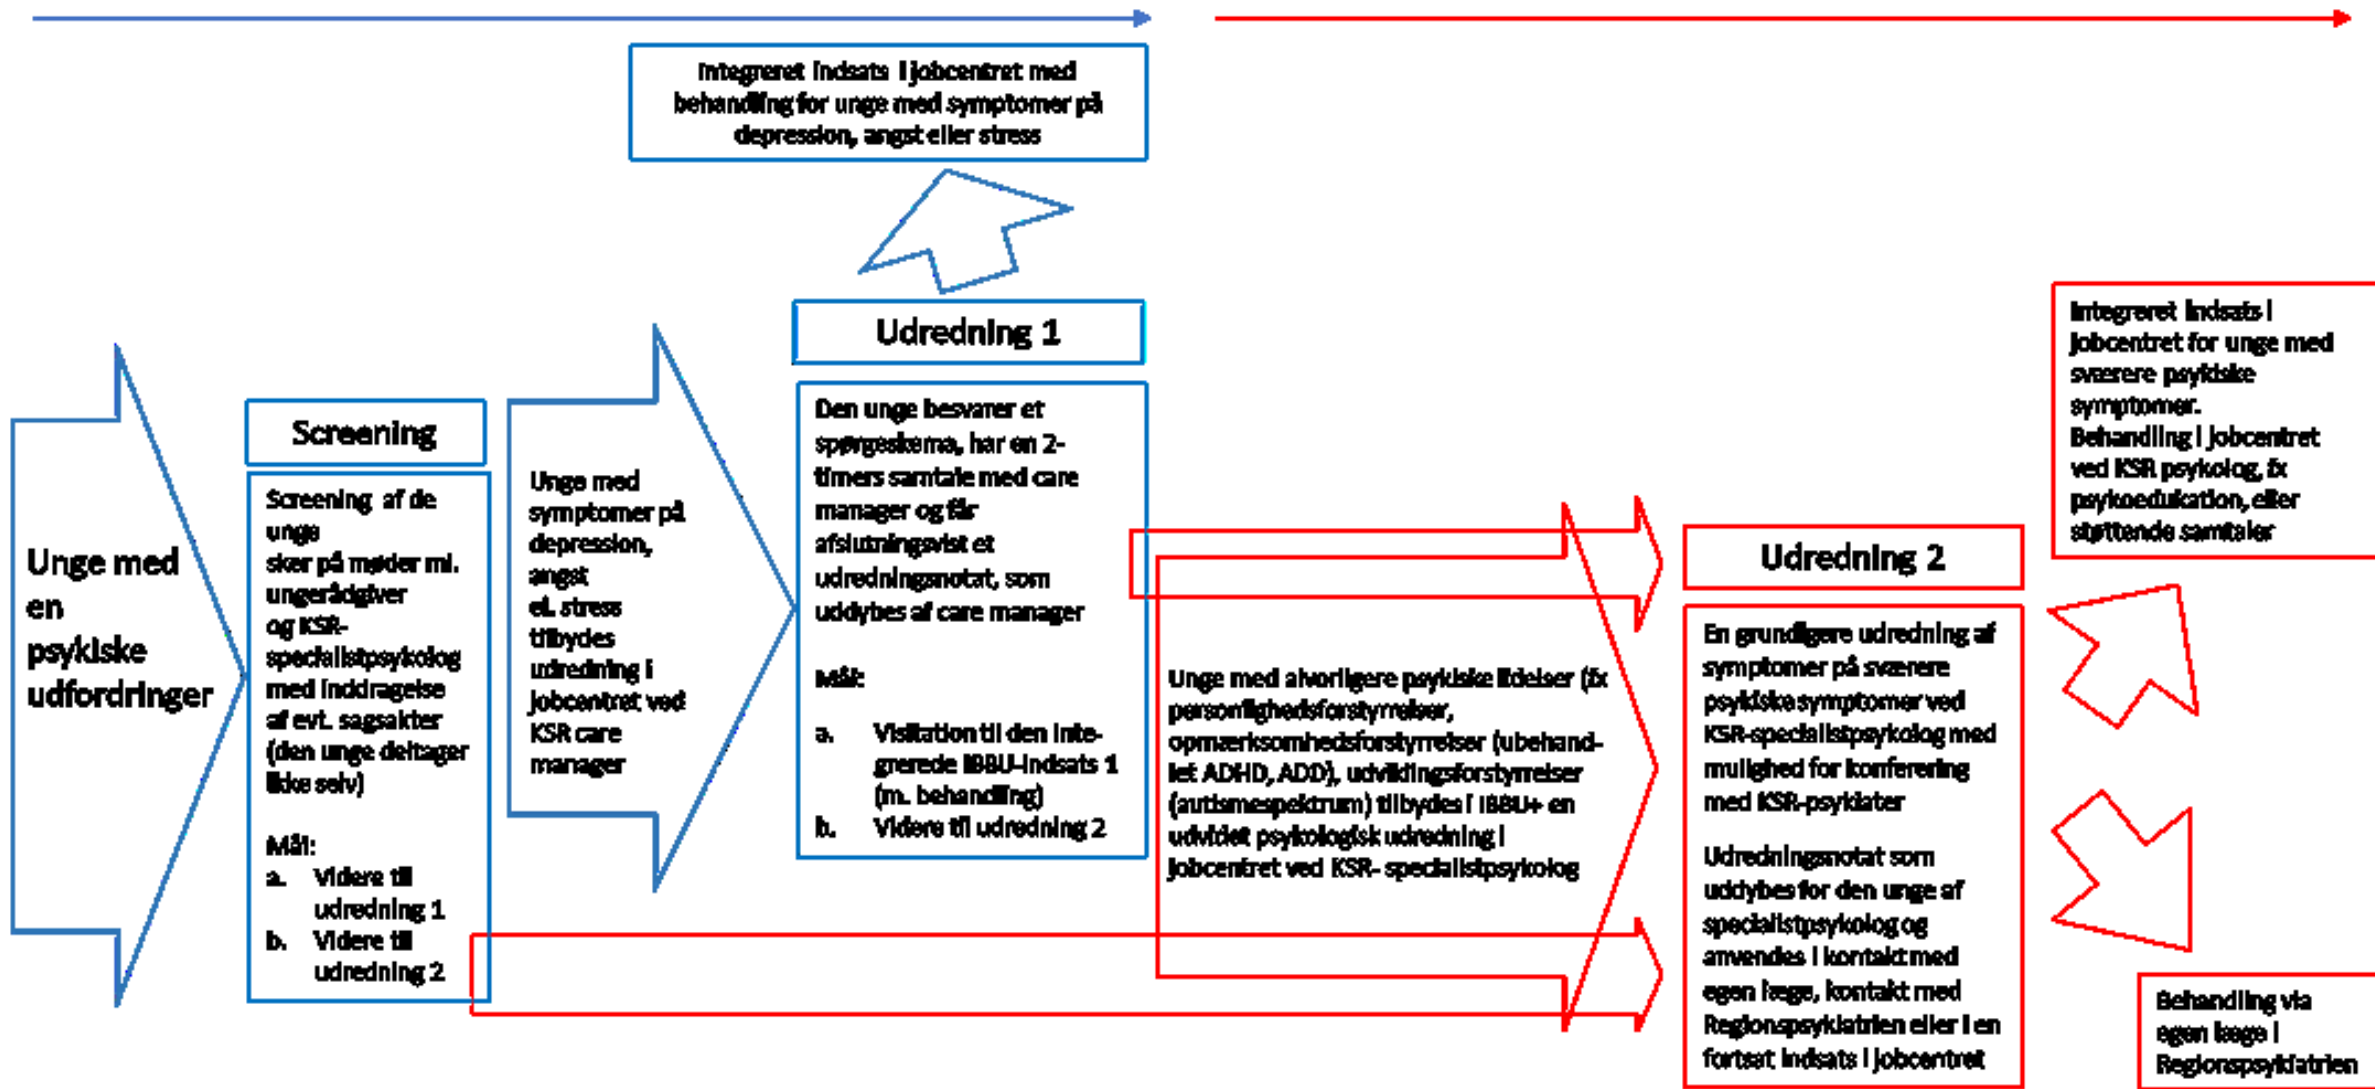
Integreret indsats i jobcentret med behandling for unge med symptomer på depression, angst eller stress

Unge med en psykiske udfordringer

Screening

Screening af de unge sker på møder ml. ungerådgiver og KSR-specialistpsykolog med inddragelse af evt. sagsakter (den unge deltager ikke selv)

Mål:
a. Videre til udredning 1
b. Videre til udredning 2

Unge med symptomer på depression, angst el. stress tilbydes udredning i jobcentret ved KSR care manager

Udredning 1

Den unge besvarer et spørgeskema, har en 2-timers samtale med care manager og får afslutningsvist et udredningsnotat, som uddybes af care manager

Mål:
a. Visitation til den integrerede IBBU-indsats 1 (m. behandling)
b. Videre til udredning 2

Unge med alvorligere psykiske lidelser (fx personlighedsforstyrrelser, opmærksomhedsforstyrrelser (ubehandlet ADHD, ADD), udviklingsforstyrrelser (autismespektrum) tilbydes i IBBU+ en udvidet psykologisk udredning i jobcentret ved KSR- specialistpsykolog

Udredning 2

En grundigere udredning af symptomer på sværere psykiske symptomer ved KSR-specialistpsykolog med mulighed for konferering med KSR-psykiater

Udredningsnotat som uddybes for den unge af specialistpsykolog og anvendes i kontakt med egen læge, kontakt med Regionspsykiatrien eller i en fortsat indsats i jobcentret

Integreret indsats i jobcentret for unge med sværere psykiske symptomer.
Behandling i jobcentret ved KSR psykolog, fx psykoedukation, eller støttende samtaler

Behandling via egen læge i Regionspsykiatrien